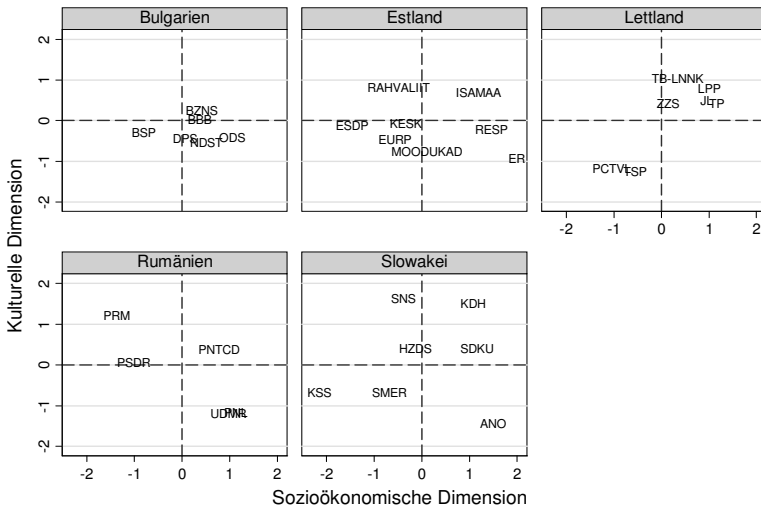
Bulgarien

Estland

Lettland

2
1
0
-1
-2

BZNS
BBB
BSP
DPS
NDST
ODS

RAHVALIIT
ISAMAA
ESDP
KESK
RESP
EURP
MOODUKAD
ER

TB-LNNK
LPP
ZZS
JL
TP
PCTVL
TSP

-2 -1 0 1 2

Rumänien

Slowakei

2
1
0
-1
-2

PRM
PNTCD
PSDR
UDMR
PNL

SNS
KDH
HZDS
SDKU
KSS
SMER
ANO

-2 -1 0 1 2
-2 -1 0 1 2

Kulturelle Dimension

Sozioökonomische Dimension